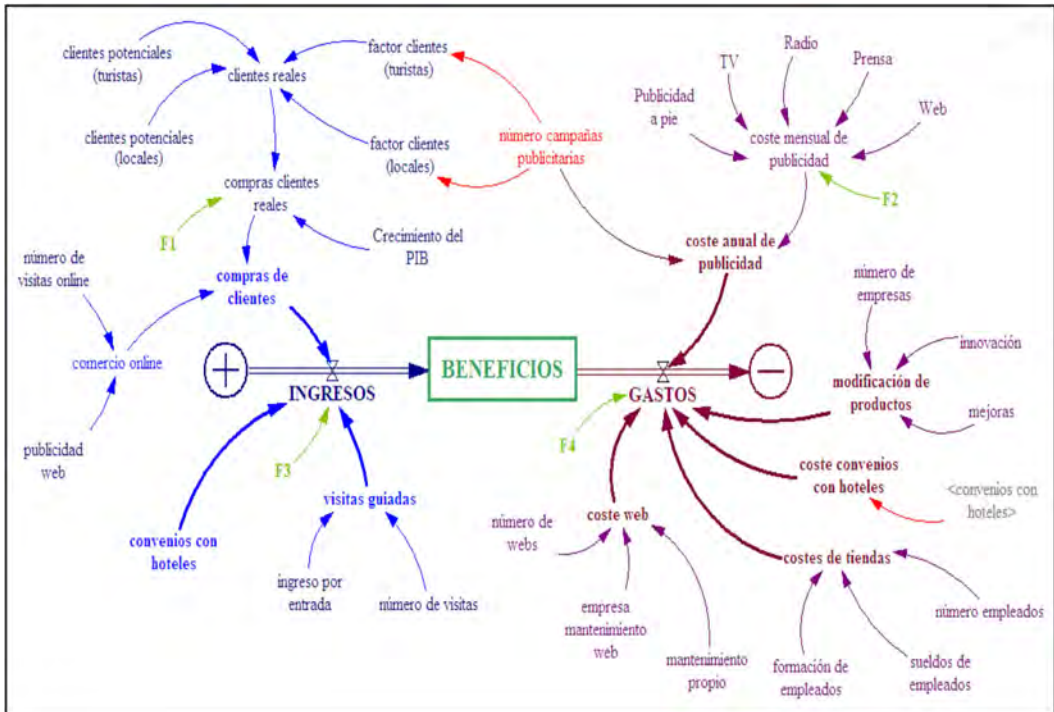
clientes potenciales (turistas)

clientes reales

factor clientes (turistas)

clientes potenciales (locales)

factor clientes (locales)

número campañas publicitarias

TV

Radio

Prensa

Publicidad a pie

coste mensual de publicidad

Web

compras clientes reales

F1

Crecimiento del PIB

F2

coste anual de publicidad

número de visitas online

compras de clientes

número de empresas

innovación

comercio online

BENEFICIOS

INGRESOS

GASTOS

modificación de productos

mejoras

publicidad web

F3

F4

coste convenios con hoteles

<convenios con hoteles>

visitas guiadas

convenios con hoteles

número de webs

coste web

costes de tiendas

ingreso por entrada

número de visitas

empresa mantenimiento web

mantenimiento propio

formación de empleados

sueldos de empleados

número empleados